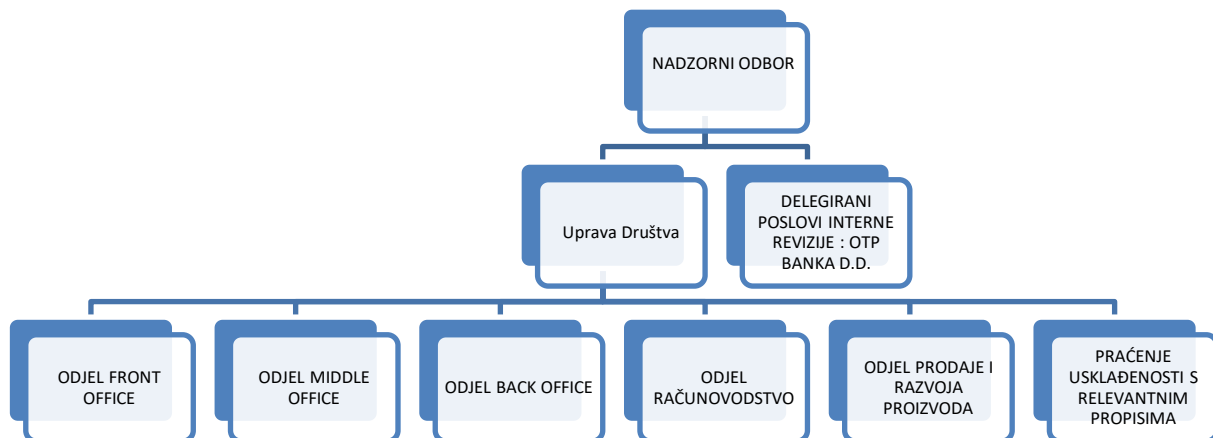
NADZORNI ODBOR

Uprava Društva

DELEGIRANI POSLOVI INTERNE REVIZIJE : OTP BANKA D.D.

ODJEL FRONT OFFICE

ODJEL MIDDLE OFFICE

ODJEL BACK OFFICE

ODJEL RAČUNOVODSTVO

ODJEL PRODAJE I RAZVOJA PROIZVODA

PRAĆENJE USKLAĐENOSTI S RELEVANTNIM PROPISIMA